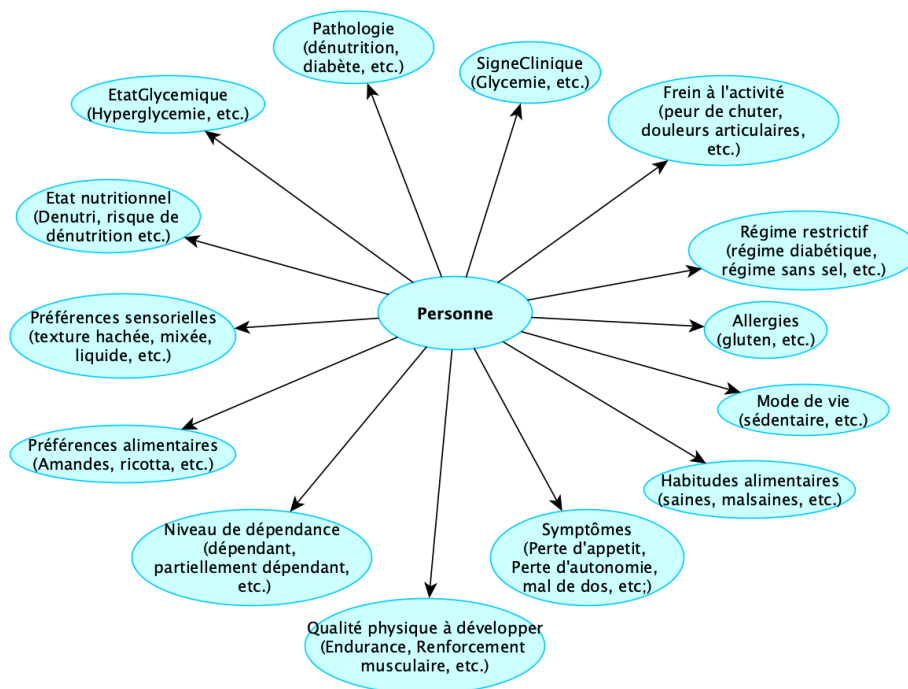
Pathologie (dénutrition, diabète, etc.)

SigneClinique (Glycemie, etc.)

EtatGlycemique (Hyperglycemie, etc.)

Frein à l'activité (peur de chuter, douleurs articulaires, etc.)

Etat nutritionnel (Denutri, risque de dénutrition etc.)

Régime restrictif (régime diabétique, régime sans sel, etc.)

Personne

Préférences sensorielles (texture hachée, mixée, liquide, etc.)

Allergies (gluten, etc.)

Mode de vie (sédentaire, etc.)

Préférences alimentaires (Amandes, ricotta, etc.)

Habitudes alimentaires (saines, malsaines, etc.)

Niveau de dépendance (dépendant, partiellement dépendant, etc.)

Symptômes (Perte d'appetit, Perte d'autonomie, mal de dos, etc;)

Qualité physique à développer (Endurance, Renforcement musculaire, etc.)